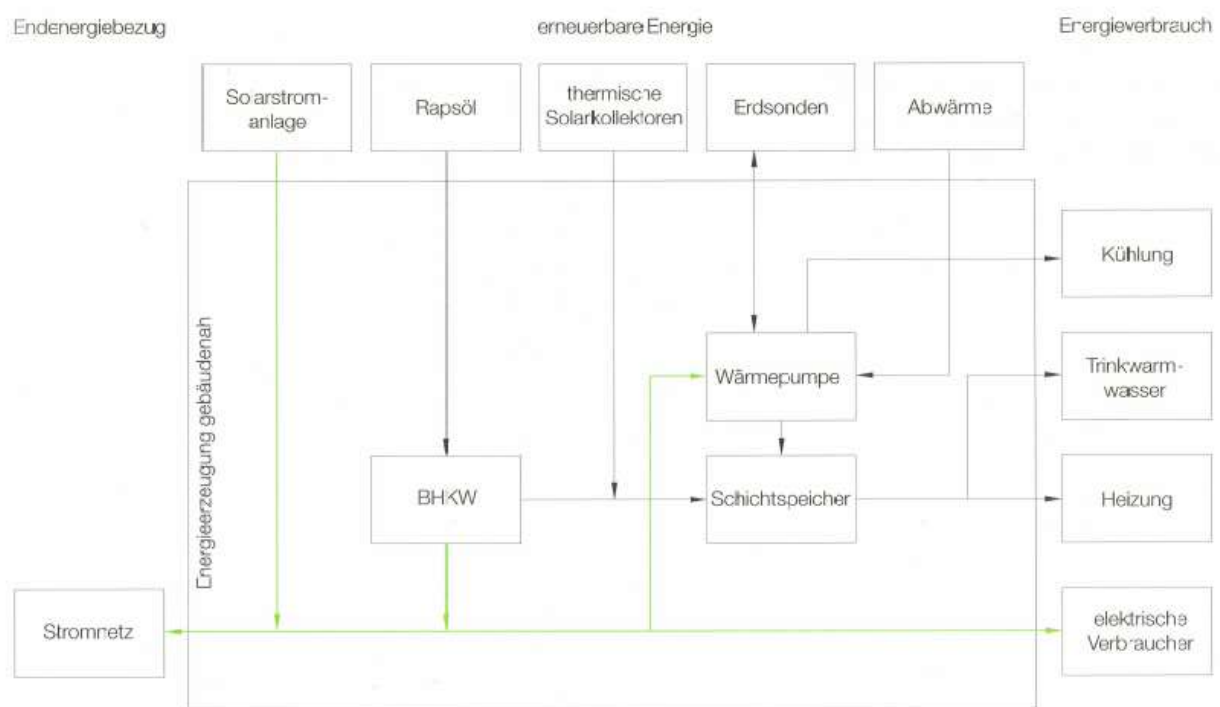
Endenergiebezug

erneuerbare Energie

Energieverbrauch

Solarstromanlage

Rapsöl

thermische Solarkollektoren

Erdsonden

Abwärme

Energieerzeugung gebäudenah

Kühlung

Wärmepumpe

Trinkwarmwasser

BHKW

Schichtspeicher

Heizung

Stromnetz

elektrische Verbraucher